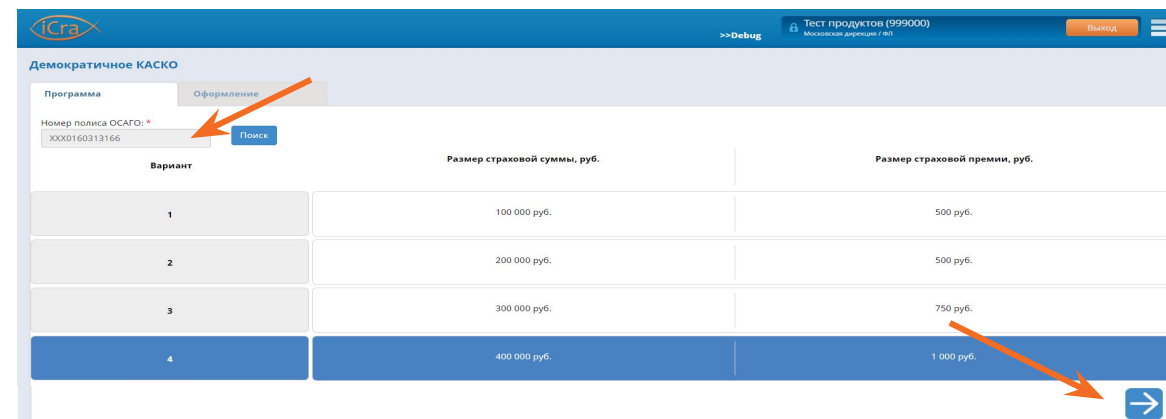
iCra

>>Debug

Тест продуктов (999000)
Московская дирекция / ФЛ

Выход

Демократичное КАСКО

Программа

Оформление

Номер полиса ОСАГО: *
XXX0160313166

Поиск

| Вариант | Размер страховой суммы, руб. | Размер страховой премии, руб. |
|---|---|---|
| 1 | 100 000 руб. | 500 руб. |
| 2 | 200 000 руб. | 500 руб. |
| 3 | 300 000 руб. | 750 руб. |
| 4 | 400 000 руб. | 1 000 руб. |